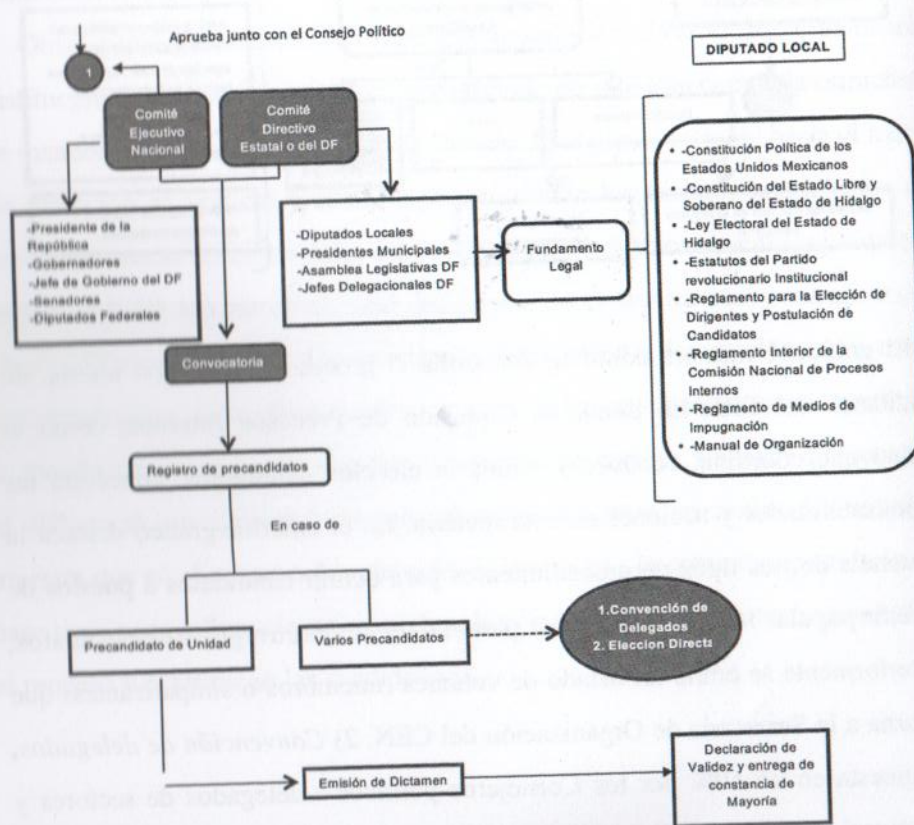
Aprueba junto con el Consejo Político

1

Comité Ejecutivo Nacional

Comité Directivo Estatal o del DF

DIPUTADO LOCAL

-Presidente de la República
-Gobernadores
-Jefe de Gobierno del DF
-Senadores
-Diputados Federales

-Diputados Locales
-Presidentes Municipales
-Asamblea Legislativas DF
-Jefes Delegacionales DF

Fundamento Legal

• -Constitución Política de los Estados Unidos Mexicanos
-Constitución del Estado Libre y Soberano del Estado de Hidalgo
• -Ley Electoral del Estado de Hidalgo
• -Estatutos del Partido revolucionario Institucional
• -Reglamento para la Elección de Dirigentes y Postulación de Candidatos
• -Reglamento Interior de la Comisión Nacional de Procesos Internos
• -Reglamento de Medios de Impugnación
• -Manual de Organización

Convocatoria

Registro de precandidatos

En caso de

Precandidato de Unidad

Varios Precandidatos

1.Convención de Delegados
2. Eleccion Directa

Emisión de Dictamen

Declaración de Validez y entrega de constancia de Mayoría